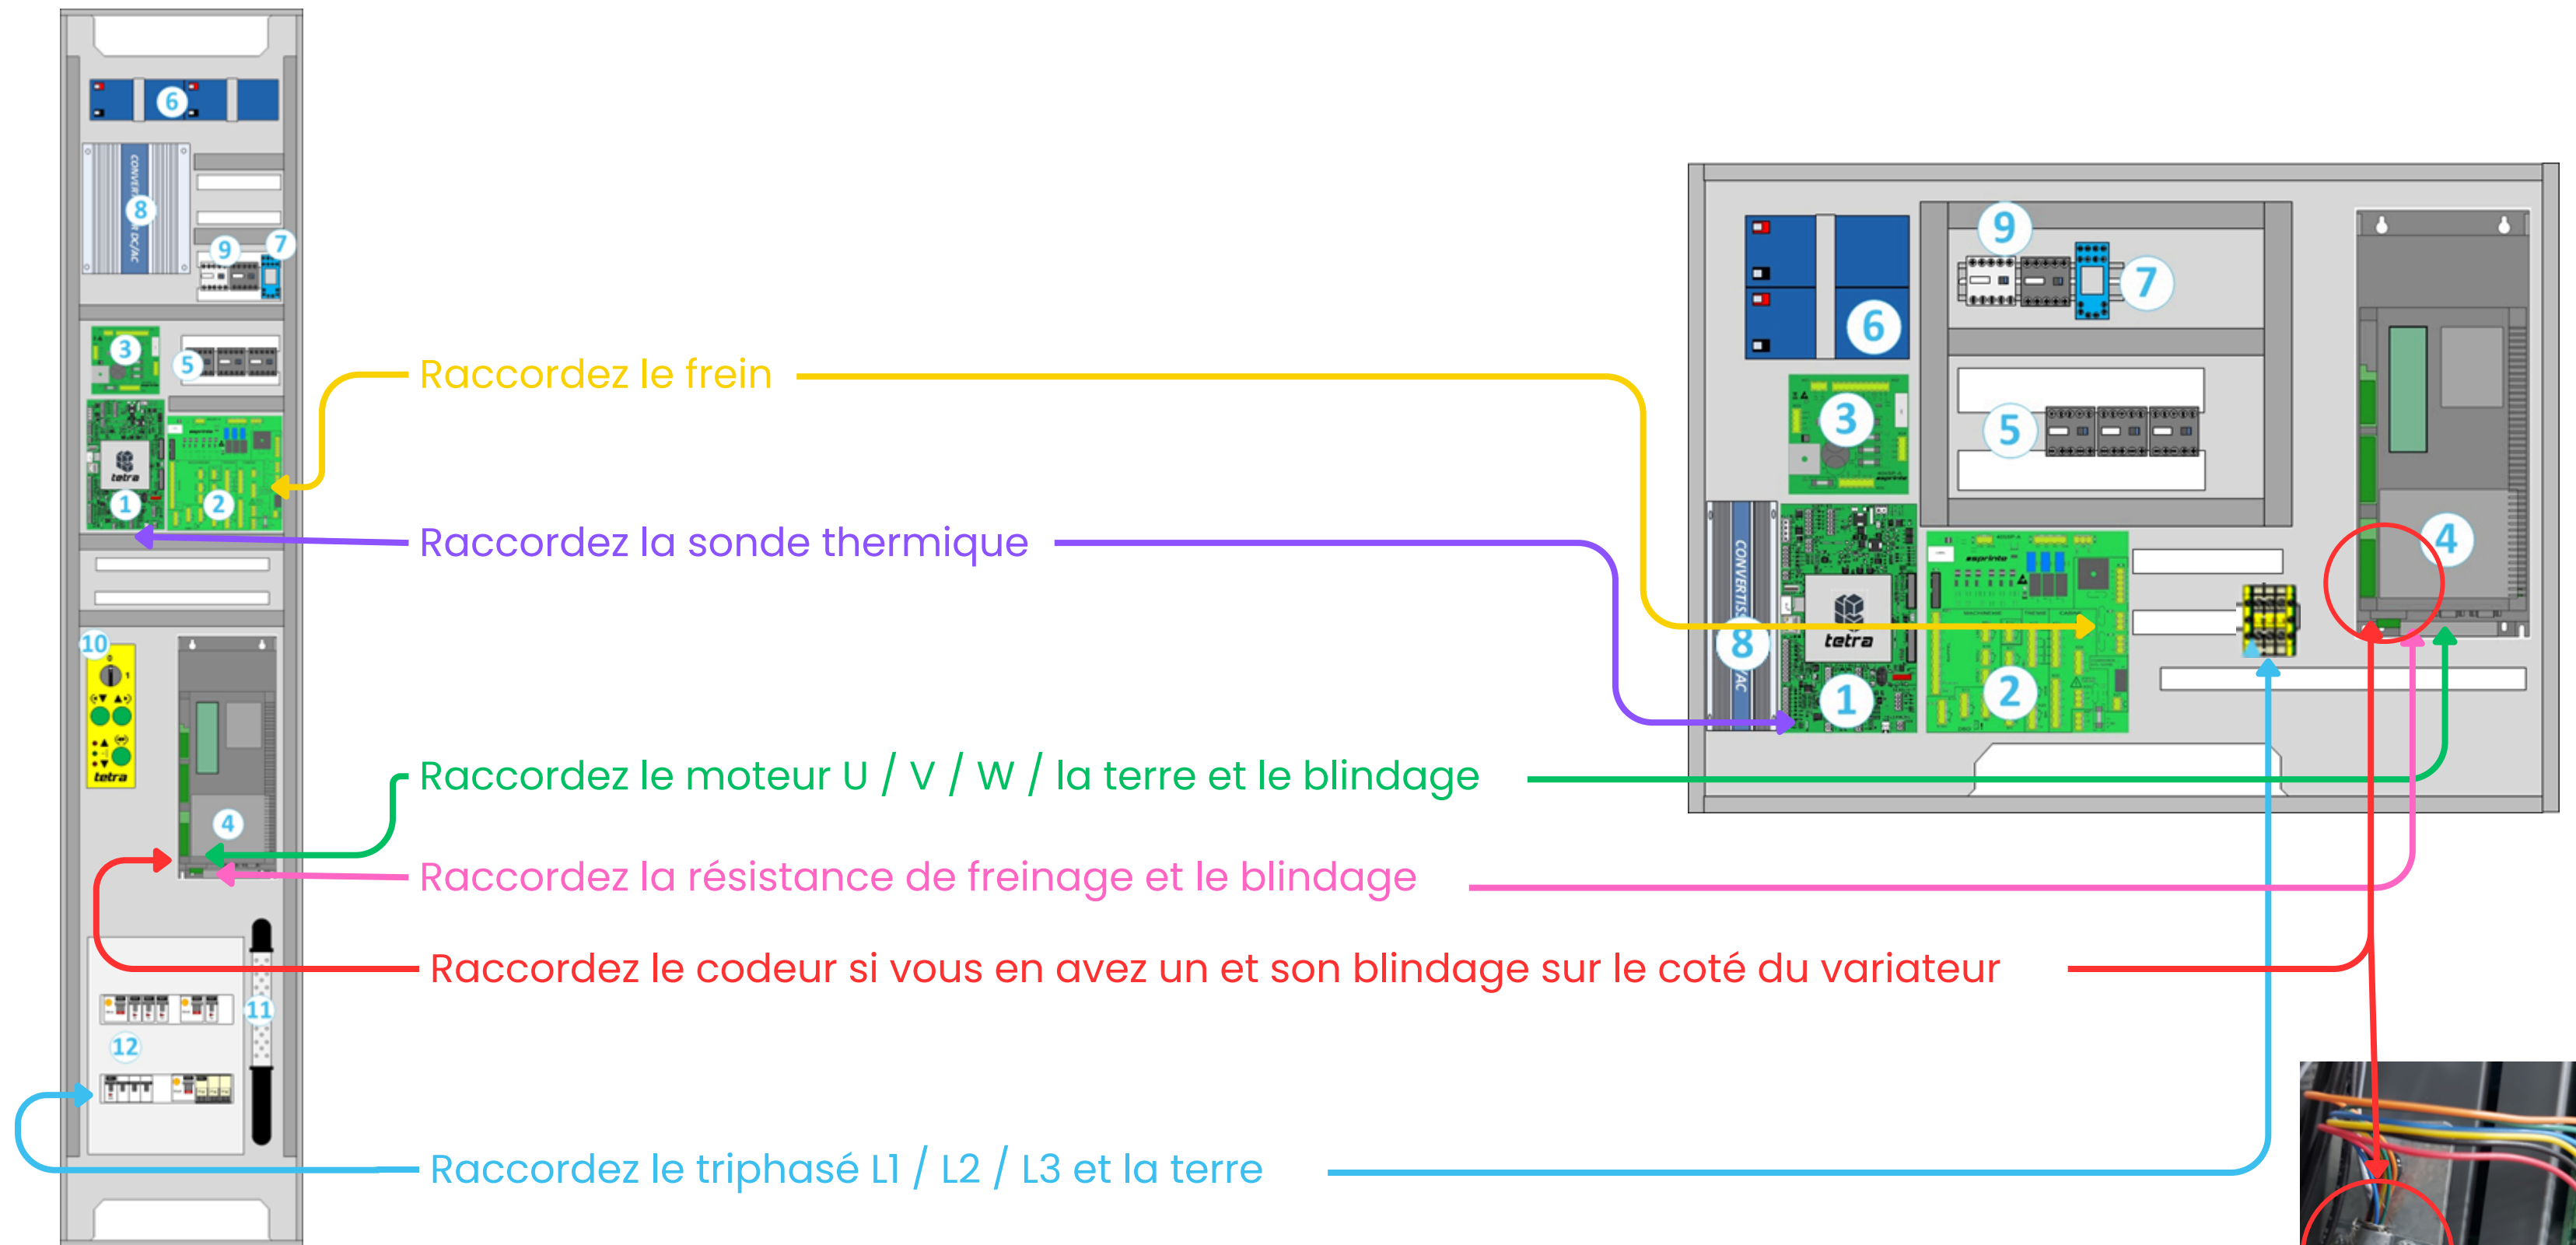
6
8
9
7
3
5
1
2
10
4
11
12
Raccordez le frein
Raccordez la sonde thermique
Raccordez le moteur U / V / W / la terre et le blindage
Raccordez la résistance de freinage et le blindage
Raccordez le codeur si vous en avez un et son blindage sur le coté du variateur
Raccordez le triphasé L1 / L2 / L3 et la terre
9
7
6
3
5
4
8
1
2
tetra
tetra
tetra
CONVERTIS